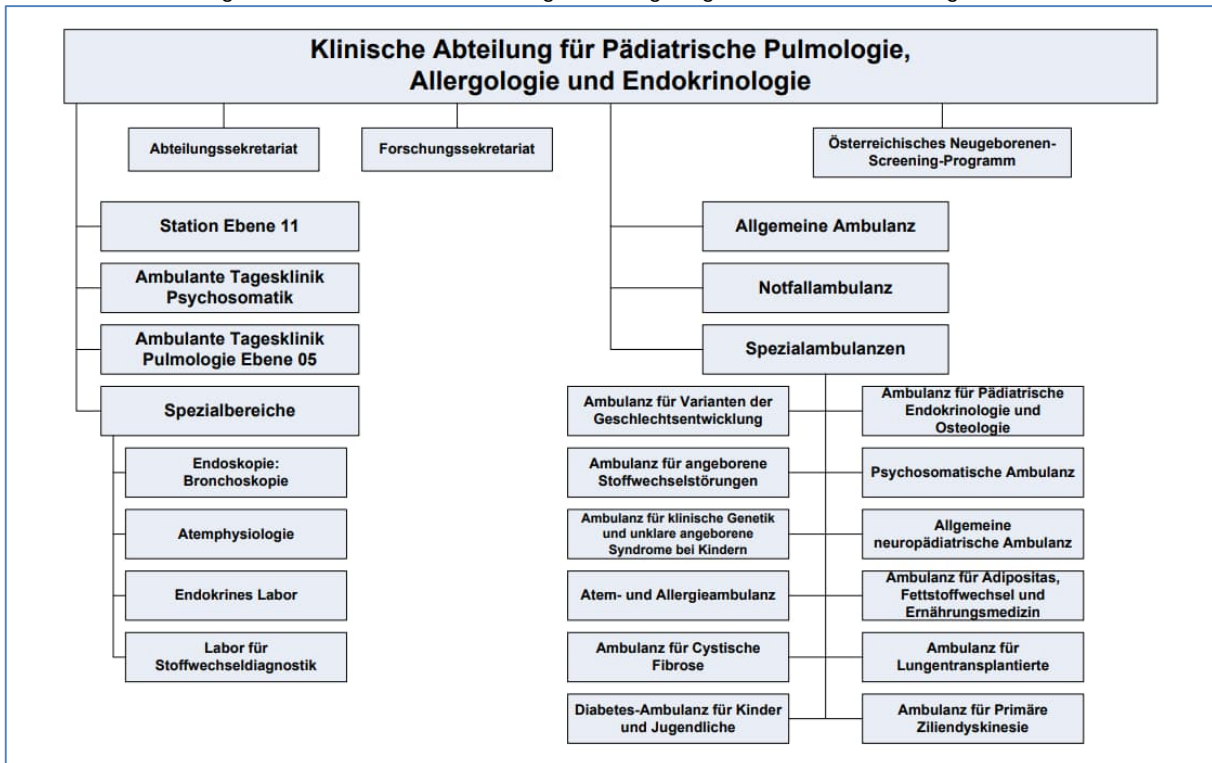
Klinische Abteilung für Pädiatrische Pulmologie, Allergologie und Endokrinologie

Abteilungssekretariat

Forschungssekretariat

Österreichisches Neugeborenen-Screening-Programm

Station Ebene 11

Ambulante Tagesklinik Psychosomatik

Ambulante Tagesklinik Pulmologie Ebene 05

Spezialbereiche

Endoskopie: Bronchoskopie

Atemphysiologie

Endokrines Labor

Labor für Stoffwechseldiagnostik

Allgemeine Ambulanz

Notfallambulanz

Spezialambulanzen

Ambulanz für Varianten der Geschlechtsentwicklung

Ambulanz für Pädiatrische Endokrinologie und Osteologie

Ambulanz für angeborene Stoffwechselstörungen

Psychosomatische Ambulanz

Ambulanz für klinische Genetik und unklare angeborene Syndrome bei Kindern

Allgemeine neuropädiatrische Ambulanz

Atem- und Allergieambulanz

Ambulanz für Adipositas, Fettstoffwechsel und Ernährungsmedizin

Ambulanz für Cystische Fibrose

Ambulanz für Lungentransplantierte

Diabetes-Ambulanz für Kinder und Jugendliche

Ambulanz für Primäre Ziliendyskinesie